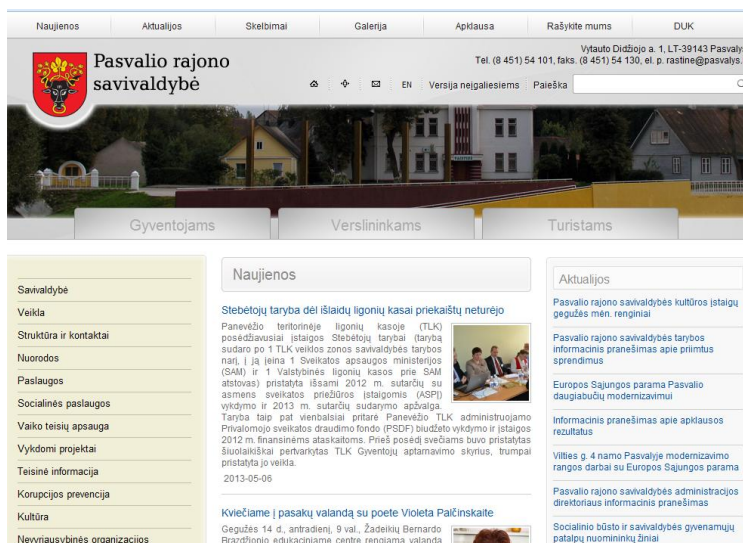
Naujienos | Aktualijos | Skelbimai | Galerija | Apklausa | Rašykite mums | DUK

Pasvalio rajono savivaldybė

Vytauto Didžiojo a. 1, LT-39143 Pasvaly
Tel. (8 451) 54 101, faks. (8 451) 54 130, el. p. rastine@pasvalys.

EN Versija neįgaliesiems Paieška

Gyventojams | Verslininkams | Turistams

Savivaldybė
Veikla
Struktūra ir kontaktai
Nuorodos
Paslaugos
Socialinės paslaugos
Vaiko teisių apsauga
Vykdomi projektai
Teisinė informacija
Korupcijos prevencija
Kultūra
Nevyriausybinės organizacijos

Naujienos

Stebėtojų taryba dėl išlaidų ligonių kasai priekaištų neturėjo

Panevėžio teritorinėje ligonių kasoje (TLK) posėdžiavusiai įstaigos Stebėtojų tarybai (taryba sudaro po 1 TLK veiklos zonos savivaldybės tarybos narį, į ją įeina 1 Sveikatos apsaugos ministerijos (SAM) ir 1 Valstybinės ligonių kasos prie SAM atstovas) pristatyta išsami 2012 m. sutarčių su asmens sveikatos priežiūros įstaigomis (ASPĮ) vykdymo ir 2013 m. sutarčių sudarymo apžvalga. Taryba taip pat vienbalsiai pritarė Panevėžio TLK administruojamo Privalomojo sveikatos draudimo fondo (PSDF) biudžeto vykdymo ir įstaigos 2012 m. finansinėms ataskaitoms. Prieš posėdį svečiams buvo pristatytas šiuolaikiškai pertvarkytas TLK Gyventojų aptarnavimo skyrius, trumpai pristatyta jo veikla.

2013-05-06

Kviečiame į pasakų valandą su poete Violeta Palčinskaite

Gegužės 14 d., antradienį, 9 val., Žadeikių Bernardo Brazdžionio edukaciniame centre rengiama valanda

Aktualijos

Pasvalio rajono savivaldybės kultūros įstaigų gegužės mėn. renginiai

Pasvalio rajono savivaldybės tarybos informacinis pranešimas apie priimtus sprendimus

Europos Sąjungos parama Pasvalio daugiabučių modernizavimui

Informacinis pranešimas apie apklausos rezultatus

Vilties g. 4 namo Pasvalyje modernizavimo rangos darbai su Europos Sąjungos parama

Pasvalio rajono savivaldybės administracijos direktoriaus informacinis pranešimas

Socialinio būsto ir savivaldybės gyvenamųjų patalpų nuomininkų žiniai